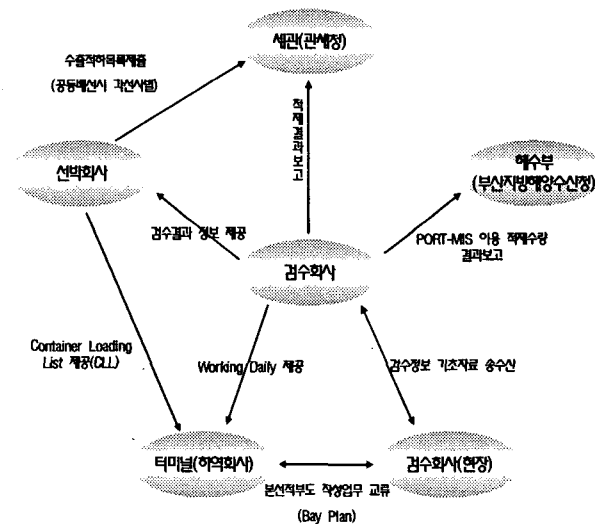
세관(관세청)

수출적하목록제출

(공동배선시 각선사별)

적재결과보고

선박회사

해수부
(부산지방해양수산청)

검수결과 정보 제공

PORT-MIS 이용 적재수량 결과보고

검수회사

Container Loading List 제공(CLL)

Working Daily 제공

검수정보 기초자료 송수신

터미널(하역회사)

검수회사(현장)

본선적부도 작성업무 교류

(Bay Plan)